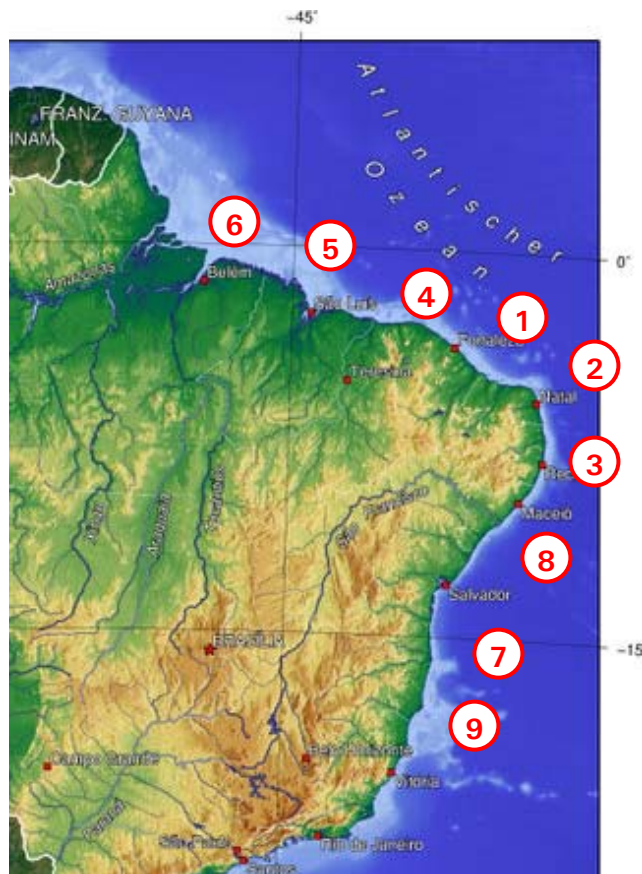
-45°

Atlantischer Ozean

FRANZ. GUYANA

INAM

6

5

4

1

2

3

8

7

9

0°

-15

Amazonas

Belém

São Luís

Fortaleza

Teresina

Natal

Recife

Maceió

Salvador

São Francisco

Tocantins

Araguaia

Xingu

BRASÍLIA

Belo Horizonte

Vitória

Campo Grande

Paraná

São Paulo

Santos

Rio de Janeiro